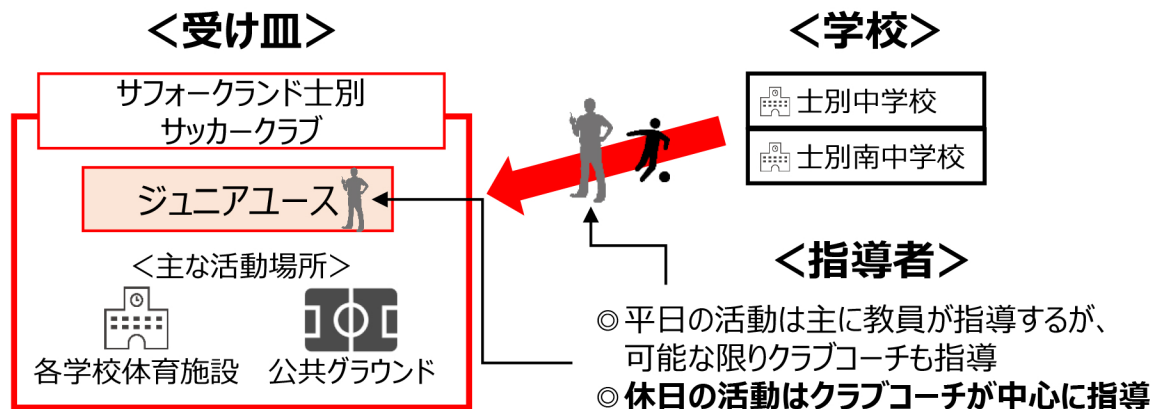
＜受け皿＞

サフォークランド士別
サッカークラブ

ジュニアユース

＜主な活動場所＞

各学校体育施設　公共グラウンド

＜学校＞

士別中学校

士別南中学校

＜指導者＞

◎平日の活動は主に教員が指導するが、可能な限りクラブコーチも指導

◎休日の活動はクラブコーチが中心に指導